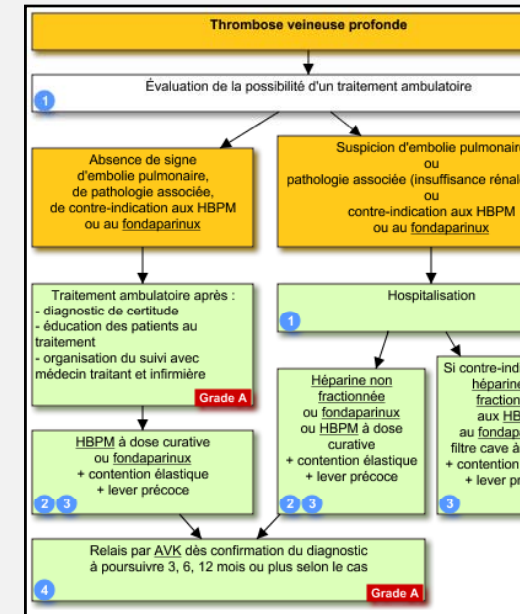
Thrombose veineuse profonde

Évaluation de la possibilité d'un traitement ambulatoire

1

Absence de signe d'embolie pulmonaire, de pathologie associée, de contre-indication aux HBPM ou au fondaparinux

Suspicion d'embolie pulmonaire ou pathologie associée (insuffisance rénale ou contre-indication aux HBPM ou au fondaparinux

Traitement ambulatoire après :
- diagnostic de certitude
- éducation des patients au traitement
- organisation du suivi avec médecin traitant et infirmière

Grade A

Hospitalisation

1

Héparine non fractionnée ou fondaparinux ou HBPM à dose curative + contention élastique + lever précoce

Si contre-ind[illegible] héparine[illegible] fraction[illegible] aux HB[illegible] au fondapa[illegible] filtre cave à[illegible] + contention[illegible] + lever p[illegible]

HBPM à dose curative ou fondaparinux + contention élastique + lever précoce

2 3

2 3

3

Relais par AVK dès confirmation du diagnostic à poursuivre 3, 6, 12 mois ou plus selon le cas

4

Grade A